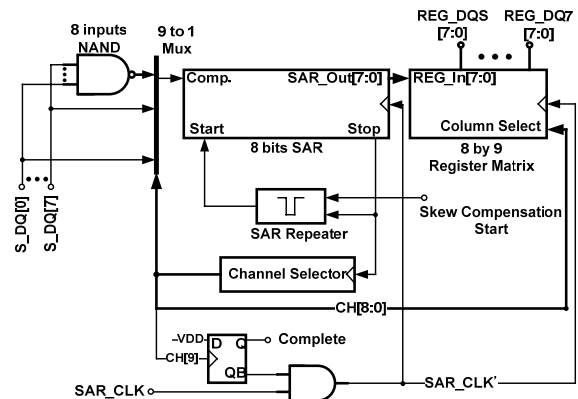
8 inputs NAND

9 to 1 Mux

REG_DQS [7:0]

REG_DQ7 [7:0]

Comp.

SAR_Out[7:0]

REG_In[7:0]

Start

Stop

8 bits SAR

Column Select

8 by 9 Register Matrix

SAR Repeater

Skew Compensation Start

S_DQ[0]

S_DQ[7]

Channel Selector

CH[8:0]

-VDD

D

Q

Complete

CH[9]

QB

SAR_CLK

SAR_CLK'